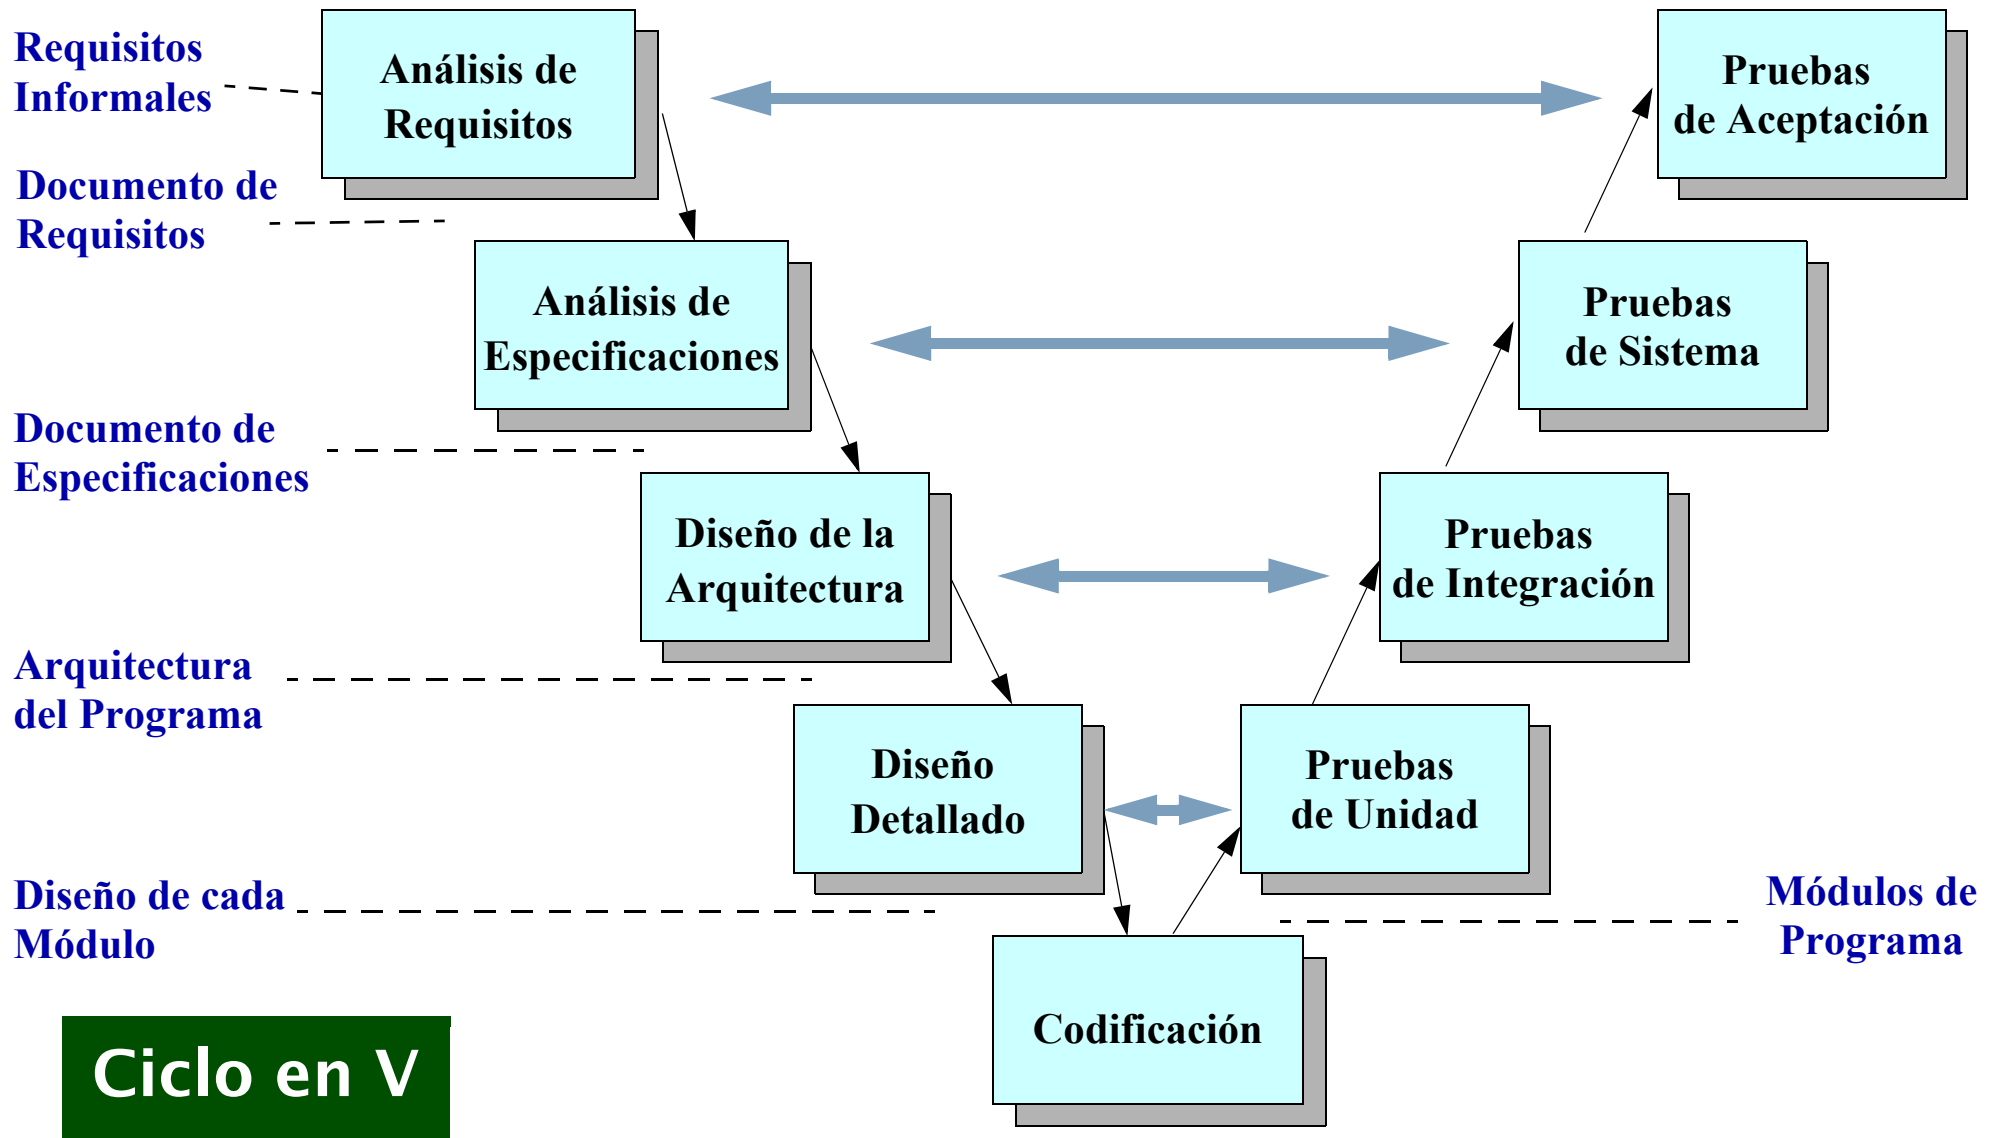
Requisitos Informales

Análisis de Requisitos

Pruebas de Aceptación

Documento de Requisitos

Análisis de Especificaciones

Pruebas de Sistema

Documento de Especificaciones

Diseño de la Arquitectura

Pruebas de Integración

Arquitectura del Programa

Diseño Detallado

Pruebas de Unidad

Diseño de cada Módulo

Módulos de Programa

Codificación

Ciclo en V